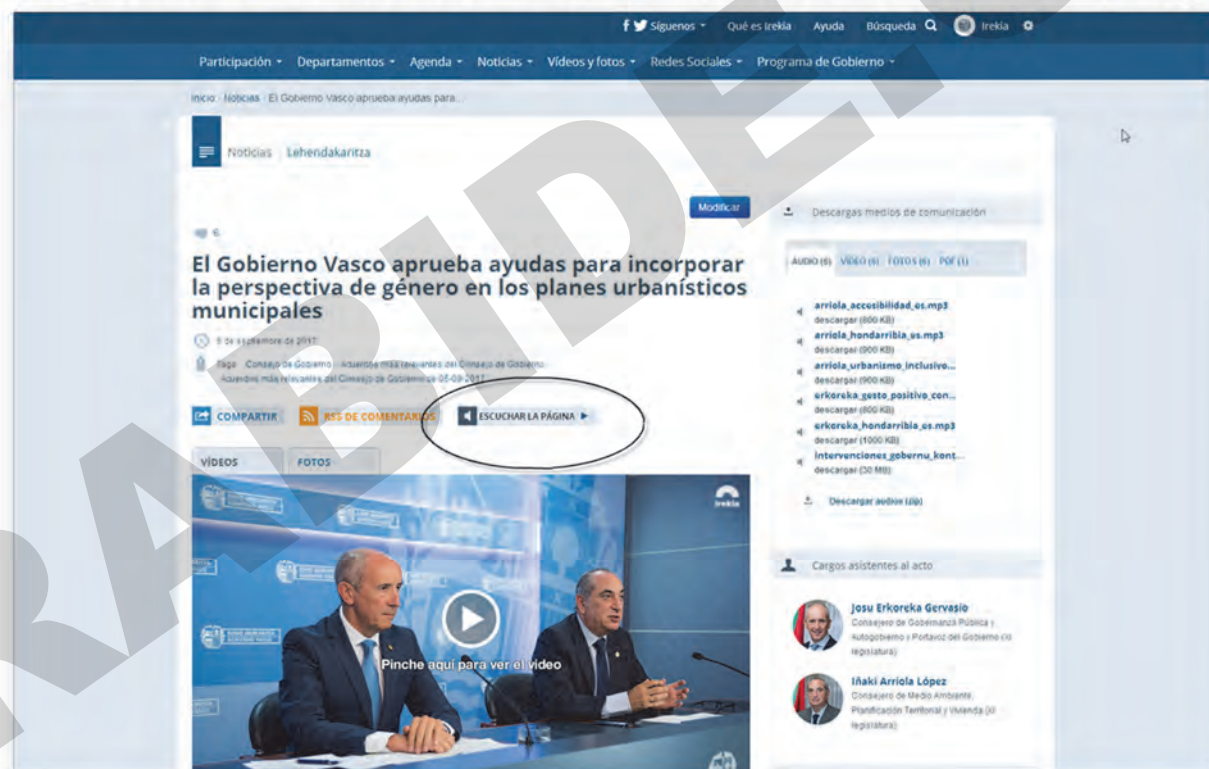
Síguenos · Qué es Irekia · Ayuda · Búsqueda · Irekia

Participación · Departamentos · Agenda · Noticias · Vídeos y fotos · Redes Sociales · Programa de Gobierno

Inicio · Noticias · El Gobierno Vasco aprueba ayudas para...

Noticias Lehendakaritza

Modificar

El Gobierno Vasco aprueba ayudas para incorporar la perspectiva de género en los planes urbanísticos municipales

5 de septiembre de 2017

Tags: Consejo de Gobierno · Acuerdos más relevantes del Consejo de Gobierno · Acuerdos más relevantes del Consejo de Gobierno 05-09-2017

COMPARTIR RSS DE COMENTARIOS ESCUCHAR LA PÁGINA

VÍDEOS FOTOS

irekia

Pinche aquí para ver el vídeo

Descargas medios de comunicación

AUDIO (6) VÍDEO (6) FOTOS (6) PDF (1)

arriola_accesibilidad_es.mp3
descargar (800 KB)
arriola_hondarribia_es.mp3
descargar (900 KB)
arriola_urbanismo_inclusivo...
descargar (900 KB)
erkoreka_gesto_positivo_con...
descargar (800 KB)
erkoreka_hondarribia_es.mp3
descargar (1000 KB)
intervenciones_gobernu_kont...
descargar (30 MB)

Descargar audios (zip)

Cargos asistentes al acto

Josu Erkoreka Gervasio
Consejero de Gobernanza Pública y Autogobierno y Portavoz del Gobierno (XI legislatura)

Iñaki Arriola López
Consejero de Medio Ambiente, Planificación Territorial y Vivienda (XI legislatura)

ARABIDE.